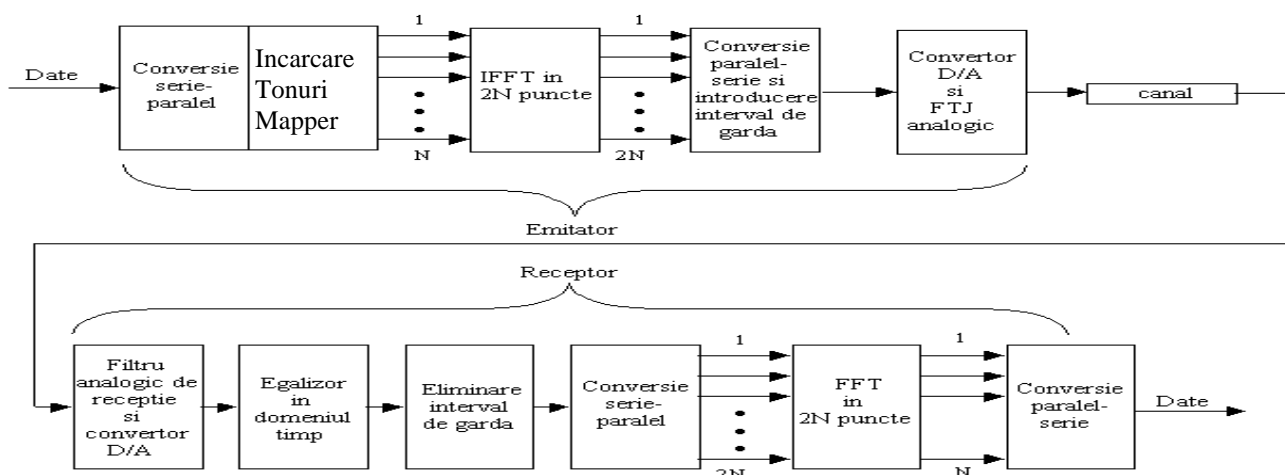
Date

Conversie serie-paralel

Incarcare Tonuri Mapper

1

N

IFFT in 2N puncte

1

2N

Conversie paralel-serie si introducere interval de garda

Convertor D/A si FTJ analogic

canal

Emitator

Receptor

Filtru analogic de receptie si convertor D/A

Egalizor in domeniul timp

Eliminare interval de garda

Conversie serie-paralel

1

2N

FFT in 2N puncte

1

N

Conversie paralel-serie

Date